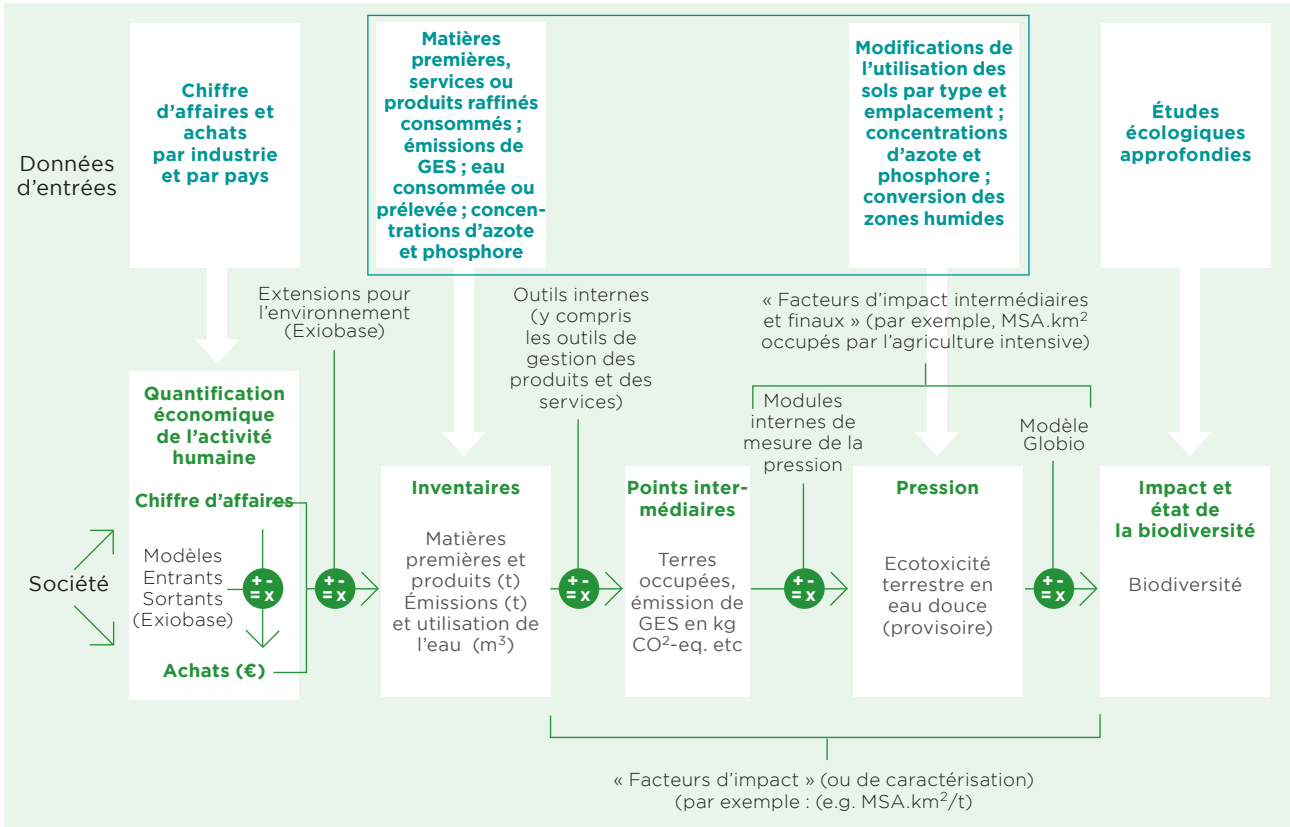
Données d'entrées

Chiffre d'affaires et achats par industrie et par pays

Matières premières, services ou produits raffinés consommés ; émissions de GES ; eau consommée ou prélevée ; concentrations d'azote et phosphore

Modifications de l'utilisation des sols par type et emplacement ; concentrations d'azote et phosphore ; conversion des zones humides

Études écologiques approfondies

Extensions pour l'environnement (Exiobase)

Outils internes (y compris les outils de gestion des produits et des services)

« Facteurs d'impact intermédiaires et finaux » (par exemple, MSA.km$^2$ occupés par l'agriculture intensive)

Modules internes de mesure de la pression

Modèle Globio

Quantification économique de l'activité humaine

Chiffre d'affaires

Société

Modèles Entrants Sortants (Exiobase)

Achats (€)

+ - = x

+ - = x

Inventaires

Matières premières et produits (t) Émissions (t) et utilisation de l'eau (m$^3$)

+ - = x

Points intermédiaires

Terres occupées, émission de GES en kg CO$^2$-eq. etc

+ - = x

Pression

Ecotoxicité terrestre en eau douce (provisoire)

+ - = x

Impact et état de la biodiversité

Biodiversité

« Facteurs d'impact » (ou de caractérisation) (par exemple : (e.g. MSA.km$^2$/t)